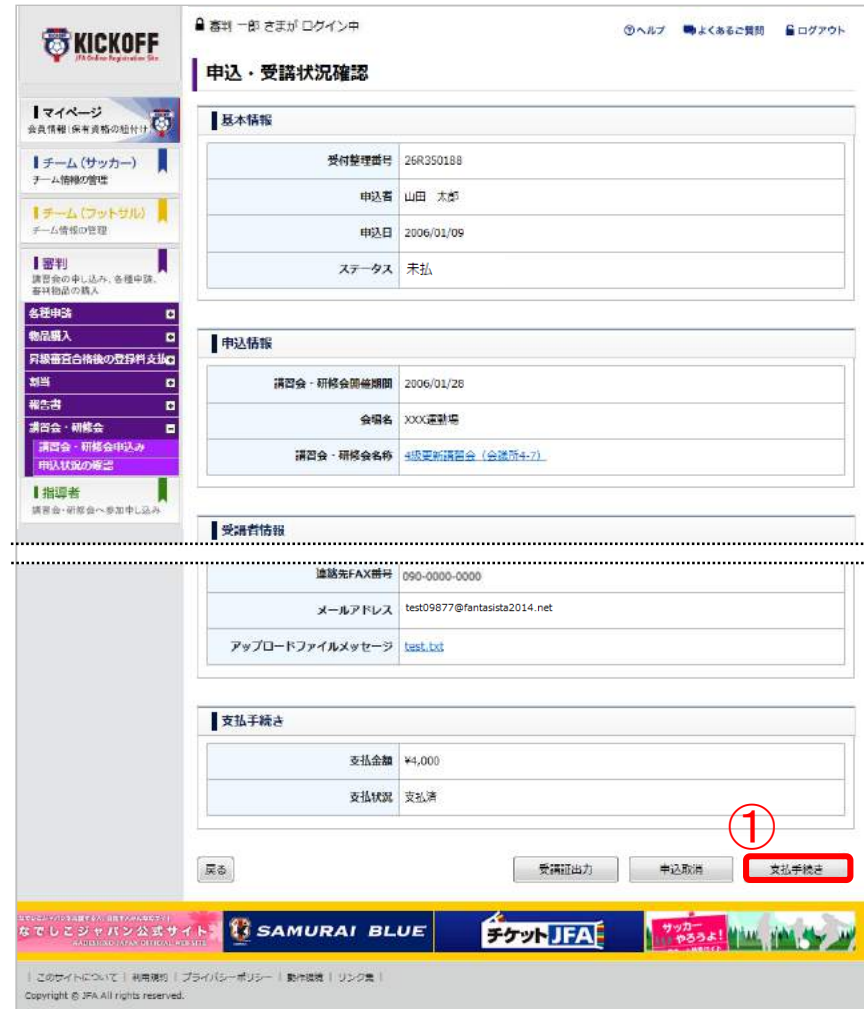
KICKOFF
JFA Online Registration Site

審判 一郎 さまが ログイン中

ヘルプ　よくあるご質問　ログアウト

マイページ
会員情報|保有資格の紐付け

チーム（サッカー）
チーム情報の管理

チーム（フットサル）
チーム情報の管理

審判
講習会の申し込み、各種申請、審判物品の購入

各種申請
物品購入
昇級審査合格後の登録料支払
割当
報告書
講習会・研修会
講習会・研修会申込み
申込状況の確認

指導者
講習会・研修会へ参加申し込み

申込・受講状況確認

基本情報

| | |
|---|---|
| 受付整理番号 | 26R350188 |
| 申込者 | 山田　太郎 |
| 申込日 | 2006/01/09 |
| ステータス | 未払 |

申込情報

| | |
|---|---|
| 講習会・研修会開催期間 | 2006/01/28 |
| 会場名 | XXX運動場 |
| 講習会・研修会名称 | 4級更新講習会（会議所4-7） |

受講者情報

| | |
|---|---|
| 連絡先FAX番号 | 090-0000-0000 |
| メールアドレス | test09877@fantasista2014.net |
| アップロードファイルメッセージ | test.txt |

支払手続き

| | |
|---|---|
| 支払金額 | ¥4,000 |
| 支払状況 | 支払済 |

①

戻る　受講証出力　申込取消　支払手続き

なでしこジャパン公式サイト　SAMURAI BLUE　チケットJFA　サッカーやろうよ!

| このサイトについて | 利用規約 | プライバシーポリシー | 動作環境 | リンク集 |
Copyright © JFA All rights reserved.